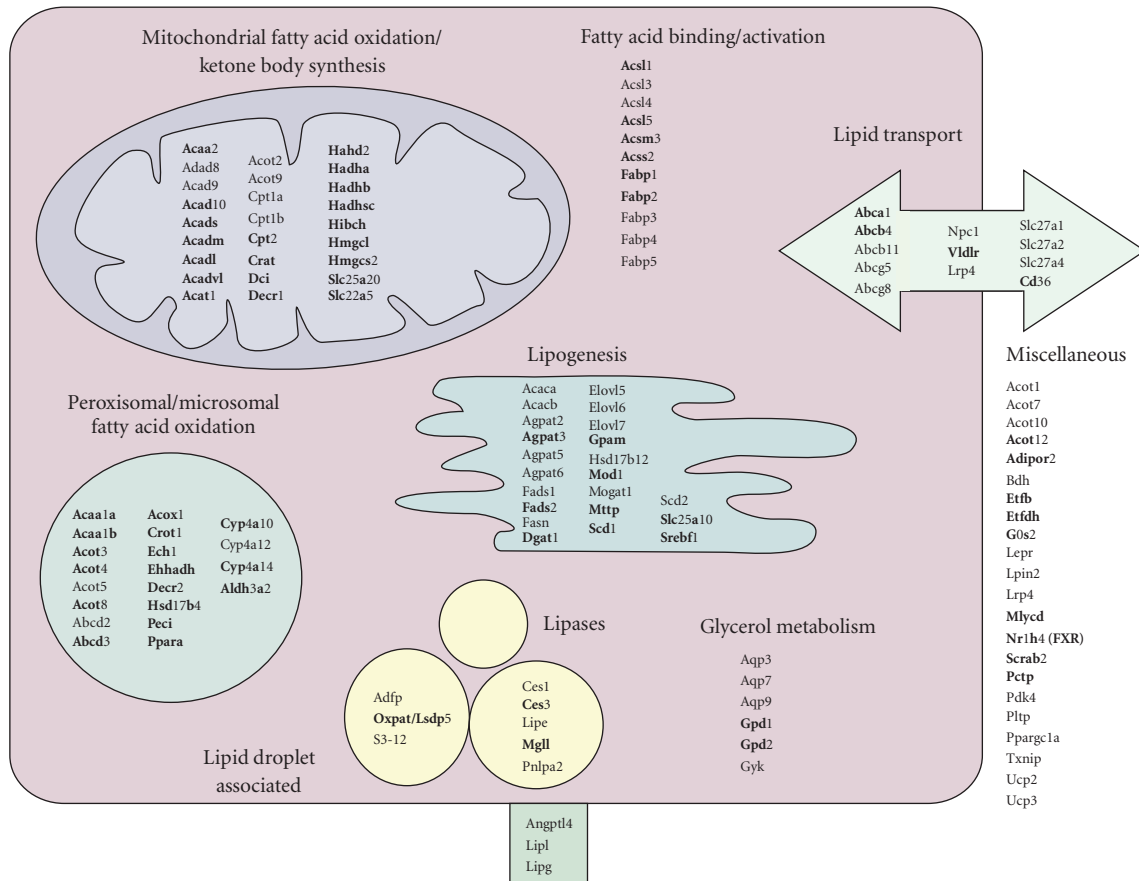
Mitochondrial fatty acid oxidation/
ketone body synthesis

Acaa2
Adad8
Acad9
Acad10
Acads
Acadm
Acadl
Acadvl
Acat1

Acot2
Acot9
Cpt1a
Cpt1b
Cpt2
Crat
Dci
Decr1

Hahd2
Hadha
Hadhb
Hadhsc
Hibch
Hmgcl
Hmgcs2
Slc25a20
Slc22a5

Fatty acid binding/activation

Acsl1
Acsl3
Acsl4
Acsl5
Acsm3
Acss2
Fabp1
Fabp2
Fabp3
Fabp4
Fabp5

Lipid transport

Abca1
Abcb4
Abcb11
Abcg5
Abcg8

Npc1
Vldlr
Lrp4

Slc27a1
Slc27a2
Slc27a4
Cd36

Lipogenesis

Acaca
Acacb
Agpat2
Agpat3
Agpat5
Agpat6
Fads1
Fads2
Fasn
Dgat1

Elovl5
Elovl6
Elovl7
Gpam
Hsd17b12
Mod1
Mogat1
Mttp
Scd1

Scd2
Slc25a10
Srebf1

Miscellaneous

Acot1
Acot7
Acot10
Acot12
Adipor2
Bdh
Etfb
Etfdh
G0s2
Lepr
Lpin2
Lrp4
Mlycd
Nr1h4 (FXR)
Scrab2
Pctp
Pdk4
Pltp
Ppargc1a
Txnip
Ucp2
Ucp3

Peroxisomal/microsomal
fatty acid oxidation

Acaa1a
Acaa1b
Acot3
Acot4
Acot5
Acot8
Abcd2
Abcd3

Acox1
Crot1
Ech1
Ehhadh
Decr2
Hsd17b4
Peci
Ppara

Cyp4a10
Cyp4a12
Cyp4a14
Aldh3a2

Lipases

Adfp
Oxpat/Lsdp5
S3-12

Ces1
Ces3
Lipe
Mgll
Pnlpa2

Glycerol metabolism

Aqp3
Aqp7
Aqp9
Gpd1
Gpd2
Gyk

Lipid droplet
associated

Angptl4
Lipl
Lipg